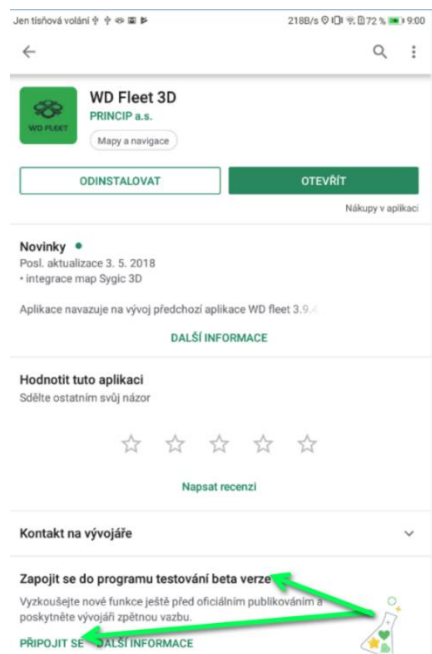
Jen tísňová volání

218B/s 72 % 9:00

WD Fleet 3D
PRINCIP a.s.
Mapy a navigace

WD FLEET

ODINSTALOVAT

OTEVŘÍT

Nákupy v aplikaci

Novinky •
Posl. aktualizace 3. 5. 2018
• integrace map Sygic 3D

Aplikace navazuje na vývoj předchozí aplikace WD fleet 3.9.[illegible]

DALŠÍ INFORMACE

Hodnotit tuto aplikaci
Sdělte ostatním svůj názor

Napsat recenzi

Kontakt na vývojáře

Zapojit se do programu testování beta verze

Vyzkoušejte nové funkce ještě před oficiálním publikováním a poskytněte vývojáři zpětnou vazbu.

PŘIPOJIT SE DALŠÍ INFORMACE